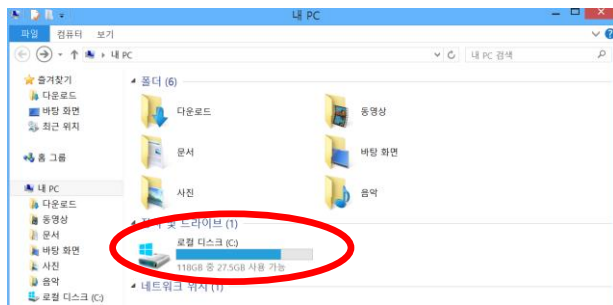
내 PC

파일 컴퓨터 보기

내 PC

내 PC 검색

즐겨찾기
다운로드
바탕 화면
최근 위치

홈 그룹

내 PC
다운로드
동영상
문서
바탕 화면
사진
음악
로컬 디스크 (C:)

폴더 (6)

다운로드
동영상
문서
바탕 화면
사진
음악

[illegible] 및 드라이브 (1)

로컬 디스크 (C:)
118GB 중 27.5GB 사용 가능

네트워크 위치 (1)